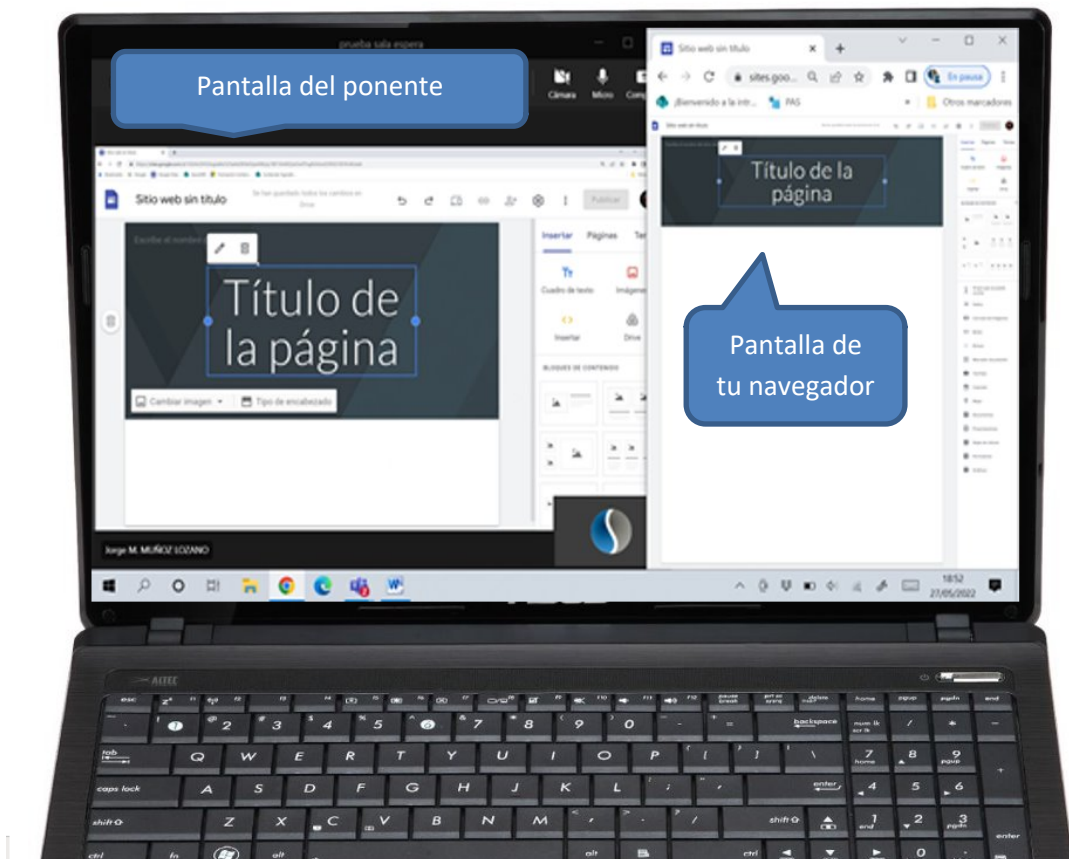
prueba sala espera

Pantalla del ponente

Cámara Micro

Sitio web sin título

Se han guardado todos los cambios en Drive

Publicar

Título de la página

Cambiar imagen Tipo de encabezado

Insertar Páginas

Cuadro de texto Imágenes

Insertar Drive

BLOQUES DE CONTENIDO

Jorge M. MUÑOZ LOZANO

Sitio web sin título

sites.goo...

En pausa

¡Bienvenido a la intr... PAS

Otros marcadores

Título de la página

Pantalla de tu navegador

18:52
27/05/2022

esc
Q W E R T Y U I O P
A S D F G H J K L
Z X C V B N M
tab
caps lock
shift
enter
backspace
home
pgup
pgdn
end
ctrl
fn
alt